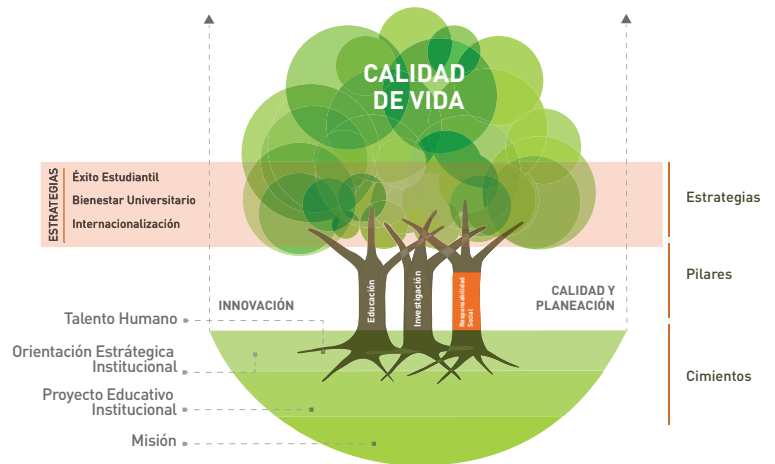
CALIDAD DE VIDA

ESTRATEGIAS
Éxito Estudiantil
Bienestar Universitario
Internacionalización

Estrategias

Pilares

INNOVACIÓN

Educación

Investigación

Responsabilidad Social

CALIDAD Y PLANEACIÓN

Talento Humano

Orientación Estratégica Institucional

Proyecto Educativo Institucional

Misión

Cimientos